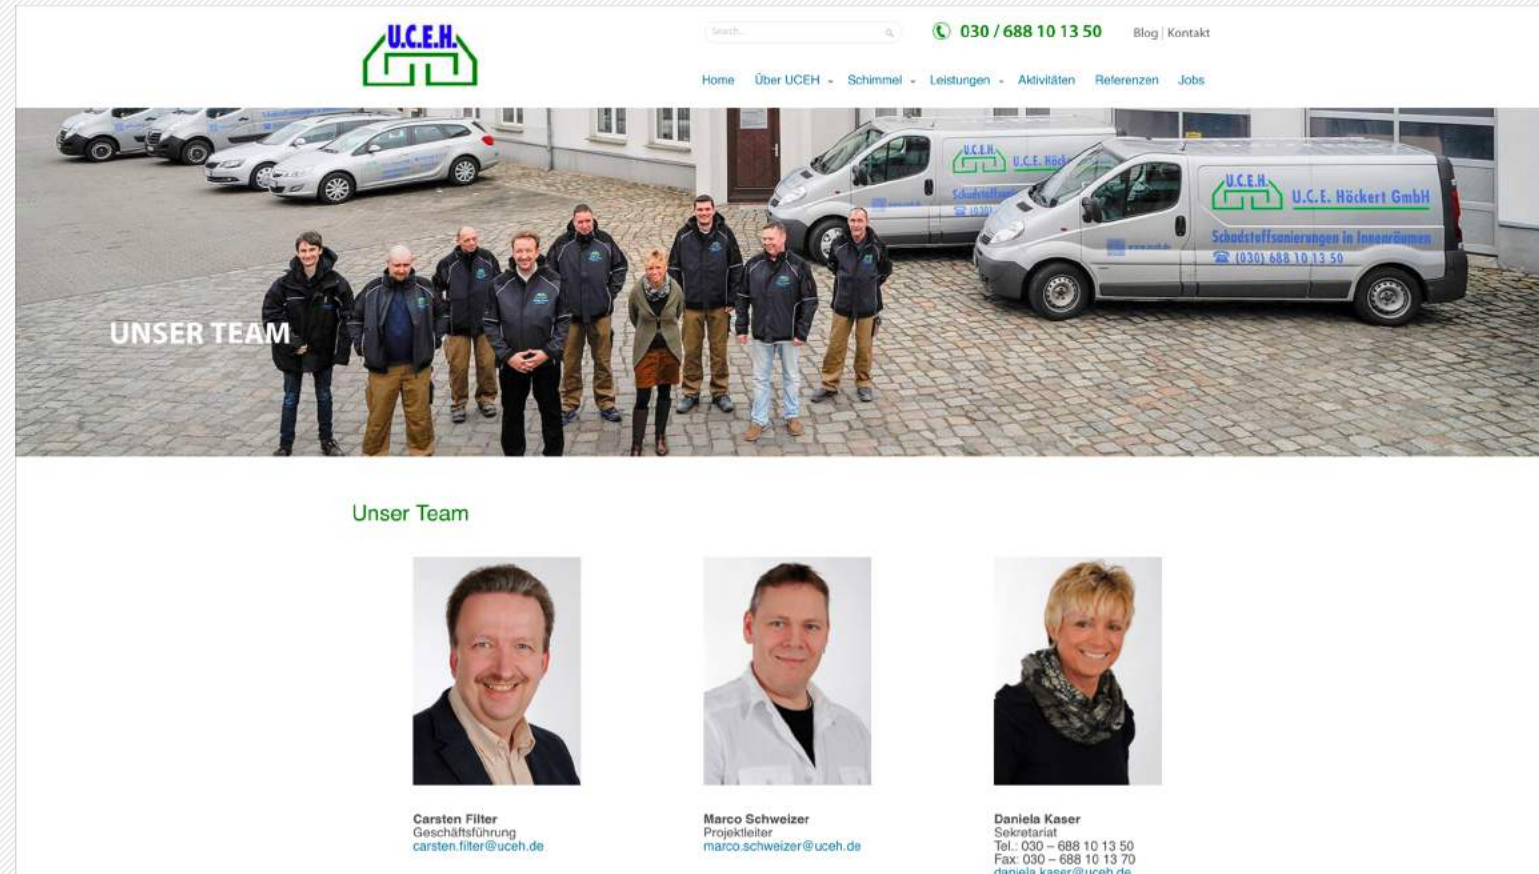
U.C.E.H.

Search...

030 / 688 10 13 50

Blog | Kontakt

Home Über UCEH Schimmel Leistungen Aktivitäten Referenzen Jobs

U.C.E.H. U.C.E. Höck

U.C.E.H. U.C.E. Höckert GmbH
Schadstoffsanierungen in Innenräumen
(030) 688 10 13 50

UNSER TEAM

Unser Team

Carsten Filter
Geschäftsführung
carsten.filter@uceh.de

Marco Schweizer
Projektleiter
marco.schweizer@uceh.de

Daniela Kaser
Sekretariat
Tel.: 030 – 688 10 13 50
Fax: 030 – 688 10 13 70
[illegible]